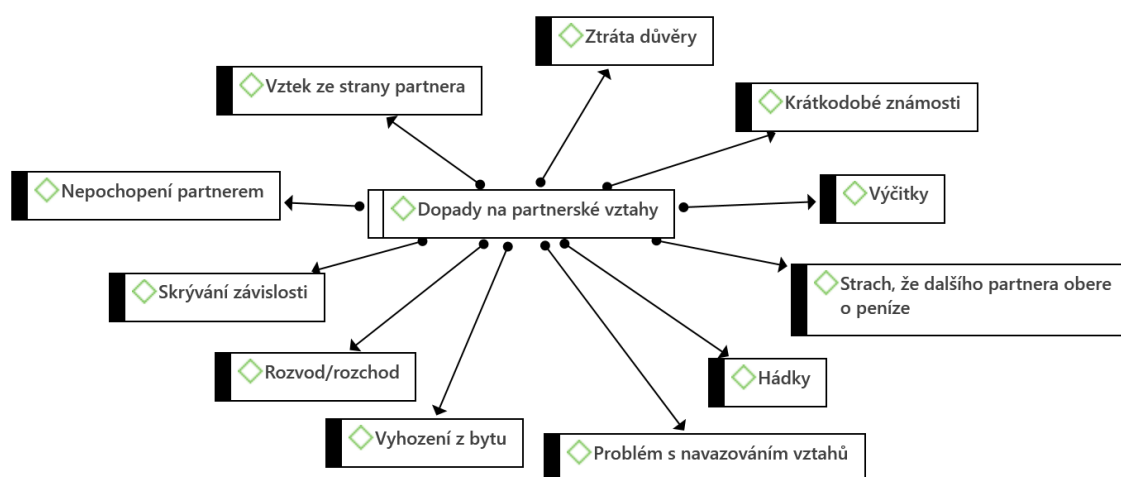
Ztráta důvěry

Vztek ze strany partnera

Krátkodobé známosti

Nepochopení partnerem

Dopady na partnerské vztahy

Výčitky

Skrývání závislosti

Strach, že dalšího partnera obere o peníze

Rozvod/rozchod

Hádky

Vyhození z bytu

Problém s navazováním vztahů